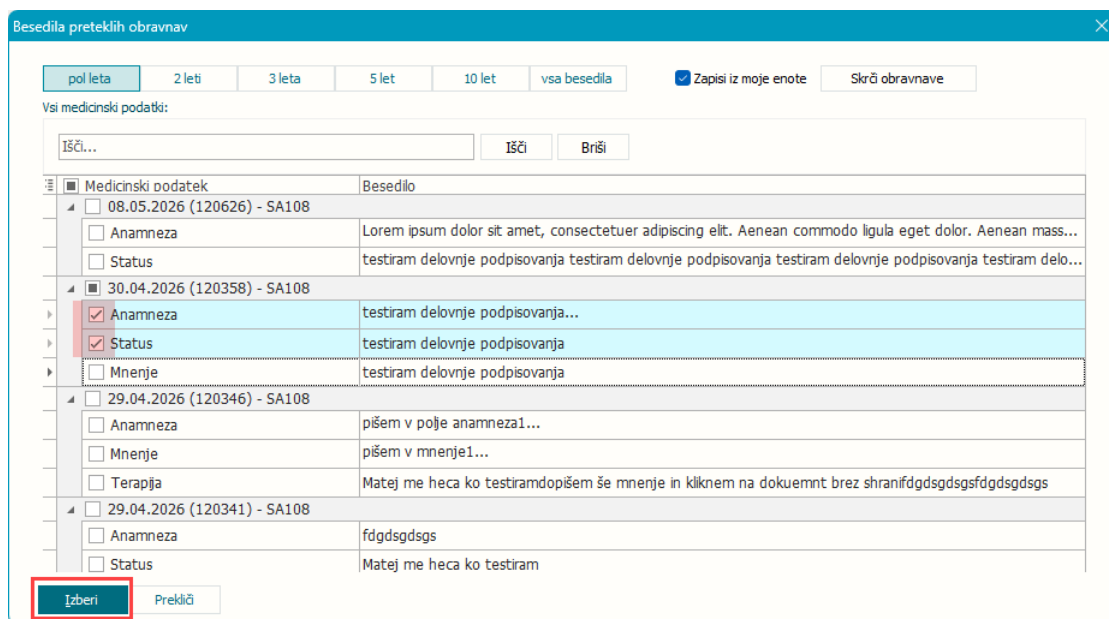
Besedila preteklih obravnav

pol leta | 2 leti | 3 leta | 5 let | 10 let | vsa besedila

Zapisi iz moje enote

Skrči obravnave

Vsi medicinski podatki:

Išči...

Išči

Briši

| Medicinski podatek | Besedilo |
|---|---|
| 08.05.2026 (120626) - SA108 | |
| Anamneza | Lorem ipsum dolor sit amet, consectetuer adipiscing elit. Aenean commodo ligula eget dolor. Aenean mass... |
| Status | testiram delovnje podpisovanja testiram delovnje podpisovanja testiram delovnje podpisovanja testiram delo... |
| 30.04.2026 (120358) - SA108 | |
| Anamneza | testiram delovnje podpisovanja... |
| Status | testiram delovnje podpisovanja |
| Mnenje | testiram delovnje podpisovanja |
| 29.04.2026 (120346) - SA108 | |
| Anamneza | pišem v polje anamneza1... |
| Mnenje | pišem v mnenje1... |
| Terapija | Matej me heca ko testiramdopišem še mnenje in kliknem na dokuemnt brez shranifdgdsgdsgsfdgdsgdsgs |
| 29.04.2026 (120341) - SA108 | |
| Anamneza | fdgdsgdsgs |
| Status | Matej me heca ko testiram |

Izberi

Prekliči